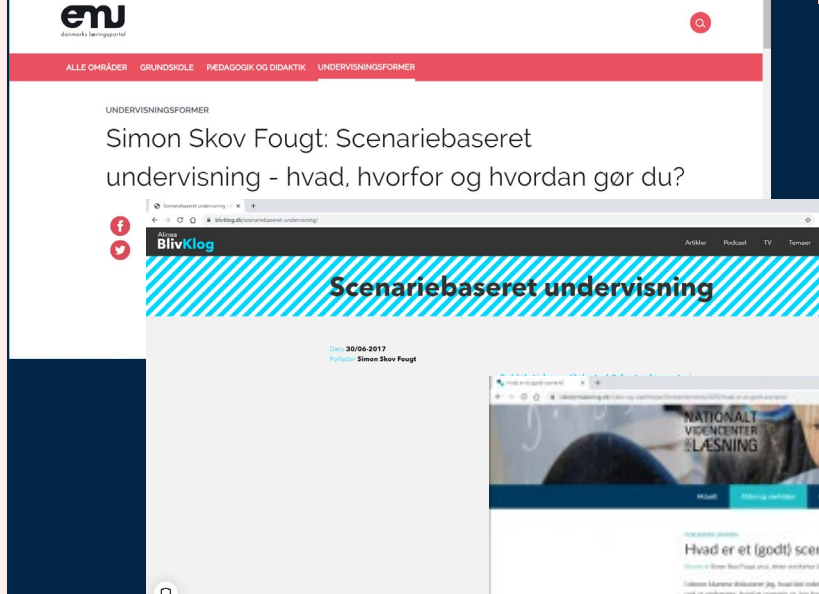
emu
danmarks læringsportal

ALLE OMRÅDER GRUNDSKOLE PÆDAGOGIK OG DIDAKTIK UNDERVISNINGSFORMER

UNDERVISNINGSFORMER

Simon Skov Fougt: Scenariebaseret undervisning - hvad, hvorfor og hvordan gør du?

Scenariebaseret undervisning
blivklog.dk/scenariebaseret-undervisning/

Alinea
BlivKlog

Artikler Podcast TV Temaer

Scenariebaseret undervisning

Dato: 30/06-2017
Forfatter: Simon Skov Fougt

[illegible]

NATIONALT VIDENCENTER FOR LÆSNING

Hvad er et (godt) scen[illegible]

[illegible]